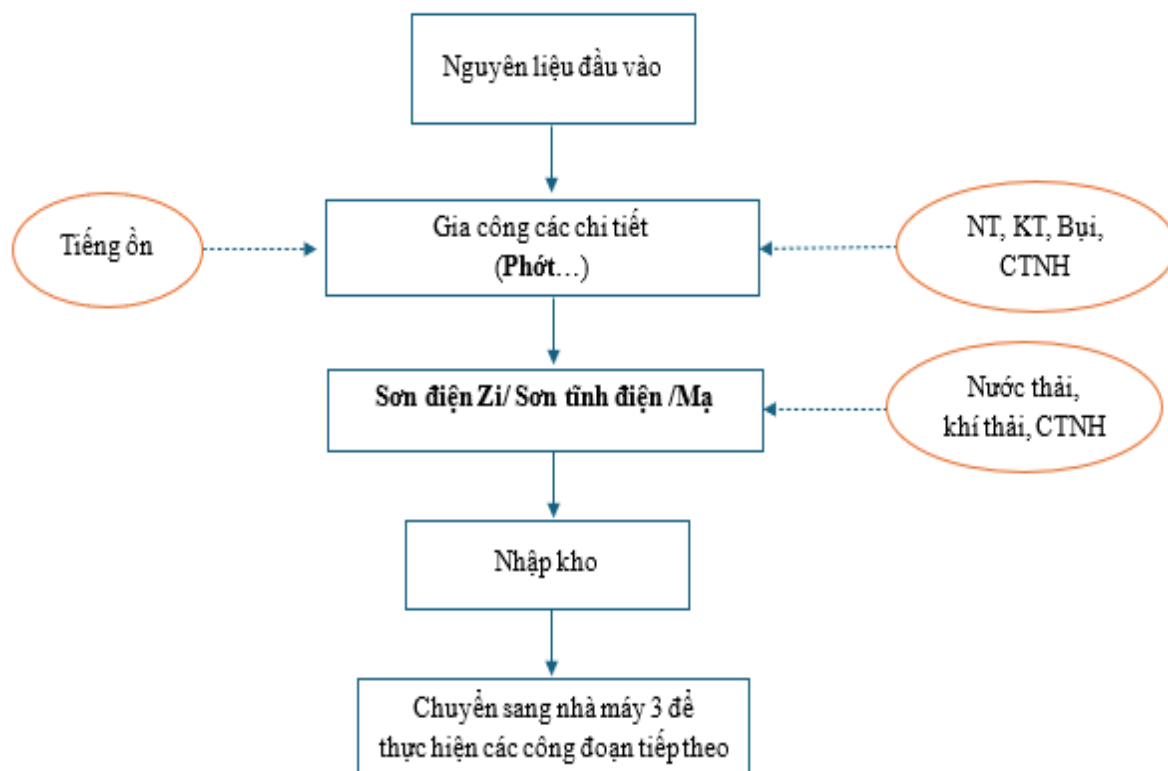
Nguyên liệu đầu vào

Tiếng ồn

Gia công các chi tiết
(**Phớt**…)

NT, KT, Bụi, CTNH

**Sơn điện Zi/ Sơn tĩnh điện /Mạ**

Nước thải, khí thải, CTNH

Nhập kho

Chuyển sang nhà máy 3 để thực hiện các công đoạn tiếp theo